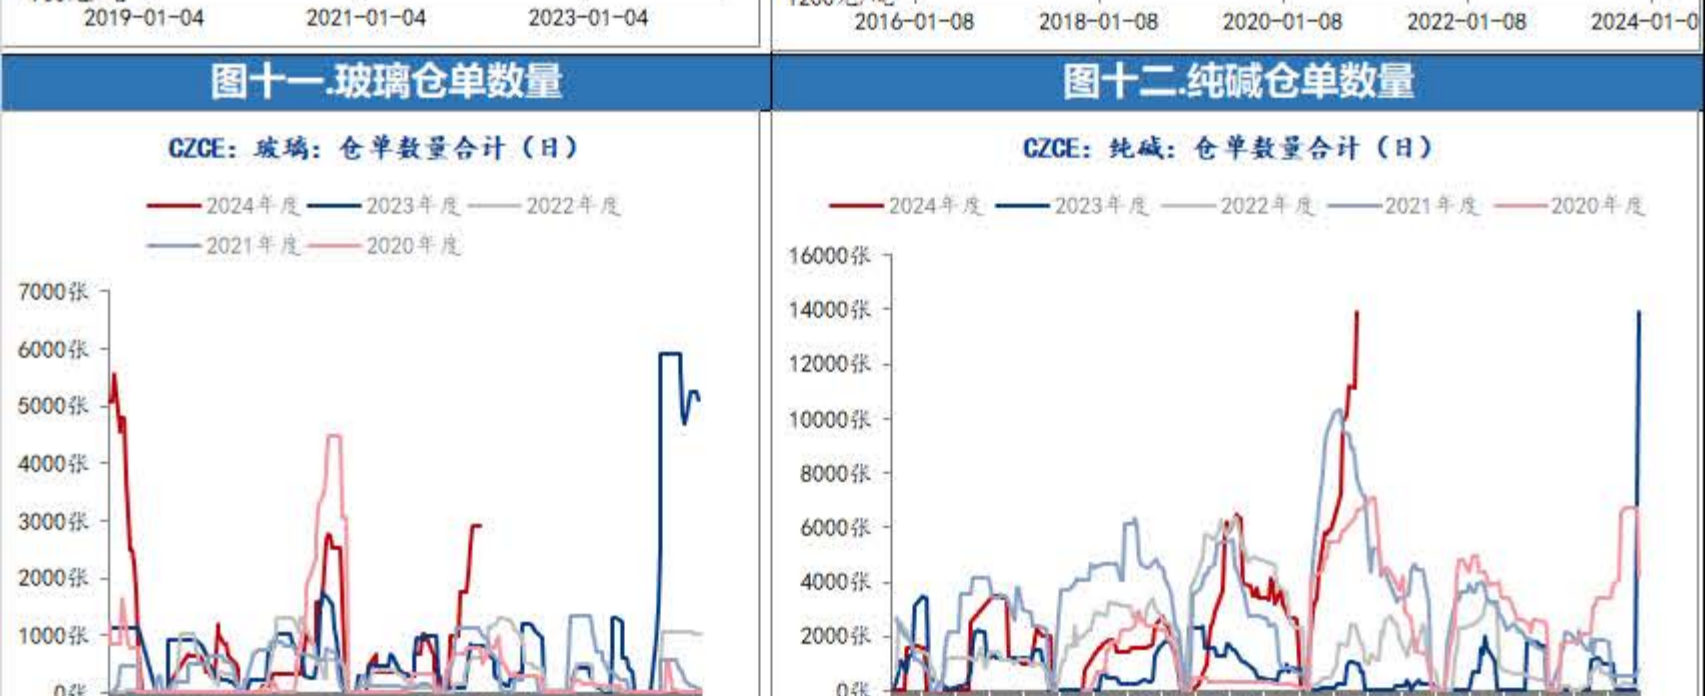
2019-01-04 2021-01-04 2023-01-04

2016-01-08 2018-01-08 2020-01-08 2022-01-08 2024-01-0

图十一.玻璃仓单数量

CZCE：玻璃：仓单数量合计（日）

2024年度 2023年度 2022年度 2021年度 2020年度

7000张
6000张
5000张
4000张
3000张
2000张
1000张
0张

图十二.纯碱仓单数量

CZCE：纯碱：仓单数量合计（日）

2024年度 2023年度 2022年度 2021年度 2020年度

16000张
14000张
12000张
10000张
8000张
6000张
4000张
2000张
0张